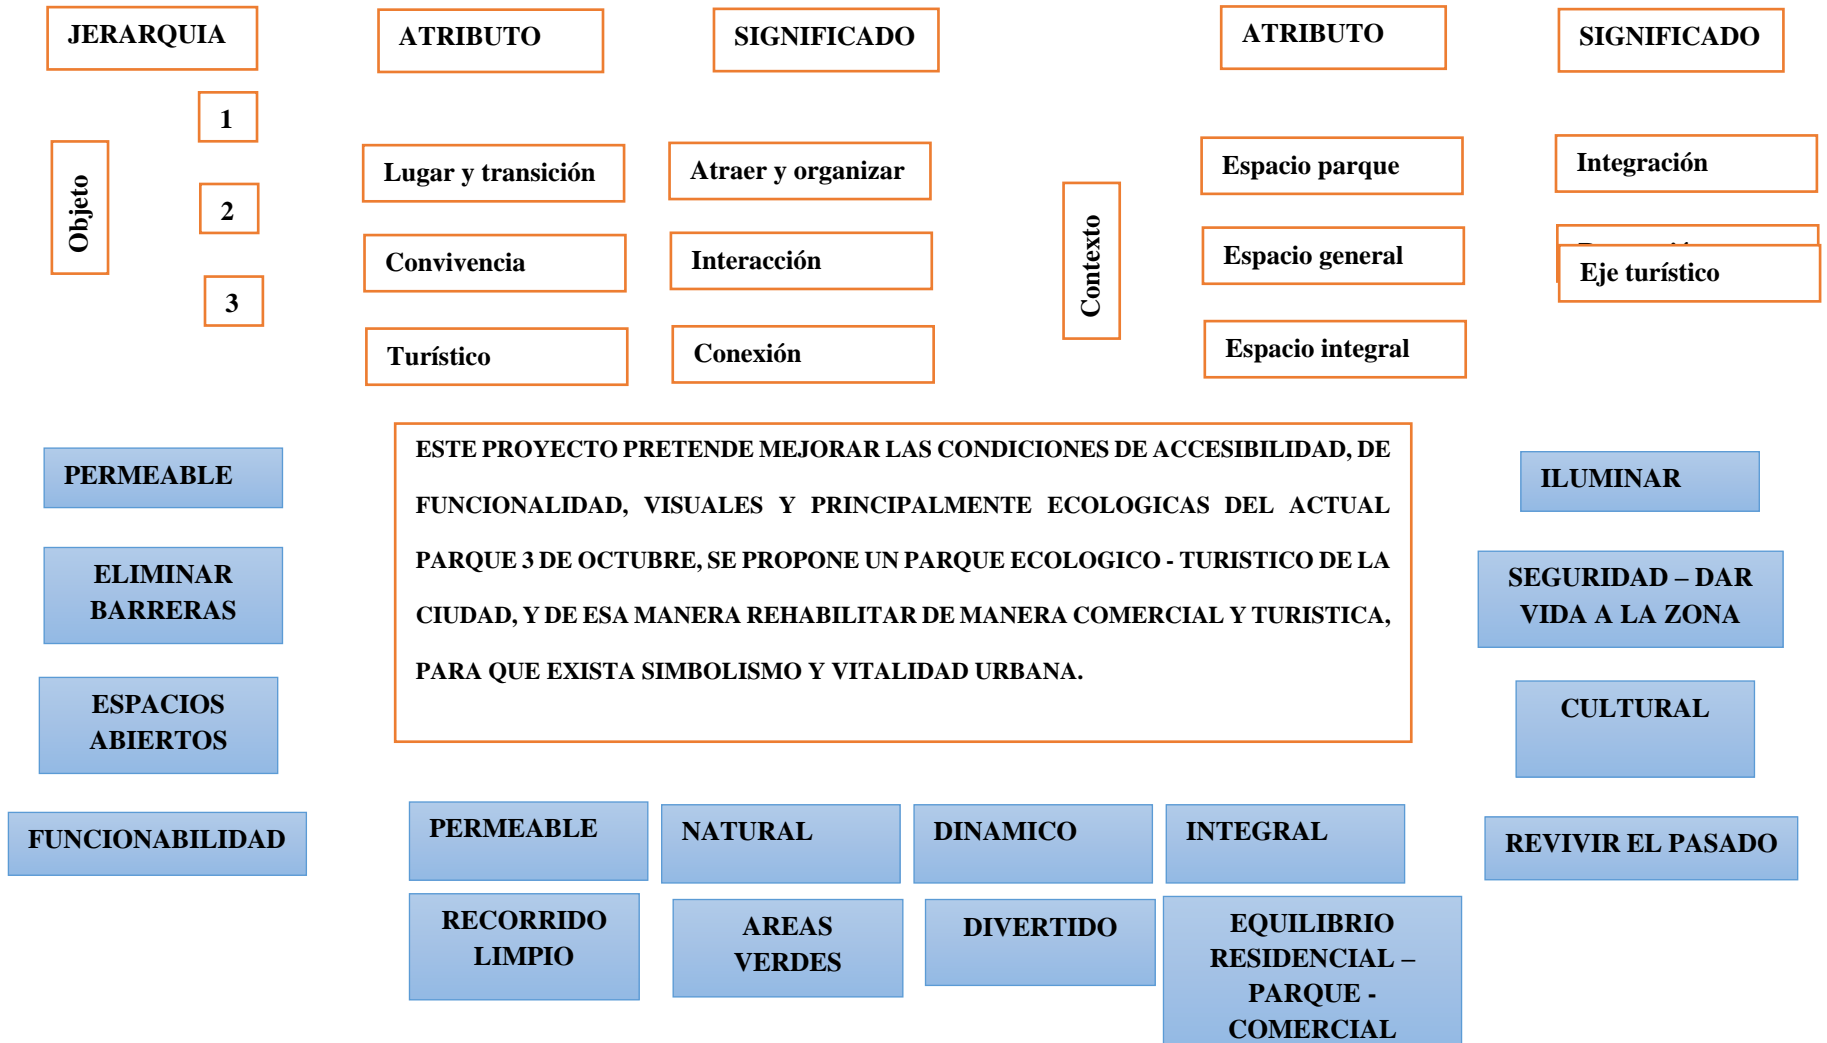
JERARQUIA

ATRIBUTO

SIGNIFICADO

ATRIBUTO

SIGNIFICADO

1

Objeto

2

3

Lugar y transición

Atraer y organizar

Convivencia

Interacción

Turístico

Conexión

Contexto

Espacio parque

Espacio general

Espacio integral

Integración

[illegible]

Eje turístico

PERMEABLE

ELIMINAR BARRERAS

ESPACIOS ABIERTOS

FUNCIONABILIDAD

ESTE PROYECTO PRETENDE MEJORAR LAS CONDICIONES DE ACCESIBILIDAD, DE FUNCIONALIDAD, VISUALES Y PRINCIPALMENTE ECOLOGICAS DEL ACTUAL PARQUE 3 DE OCTUBRE, SE PROPONE UN PARQUE ECOLOGICO - TURISTICO DE LA CIUDAD, Y DE ESA MANERA REHABILITAR DE MANERA COMERCIAL Y TURISTICA, PARA QUE EXISTA SIMBOLISMO Y VITALIDAD URBANA.

ILUMINAR

SEGURIDAD – DAR VIDA A LA ZONA

CULTURAL

REVIVIR EL PASADO

PERMEABLE

NATURAL

DINAMICO

INTEGRAL

RECORRIDO LIMPIO

AREAS VERDES

DIVERTIDO

EQUILIBRIO RESIDENCIAL – PARQUE - COMERCIAL